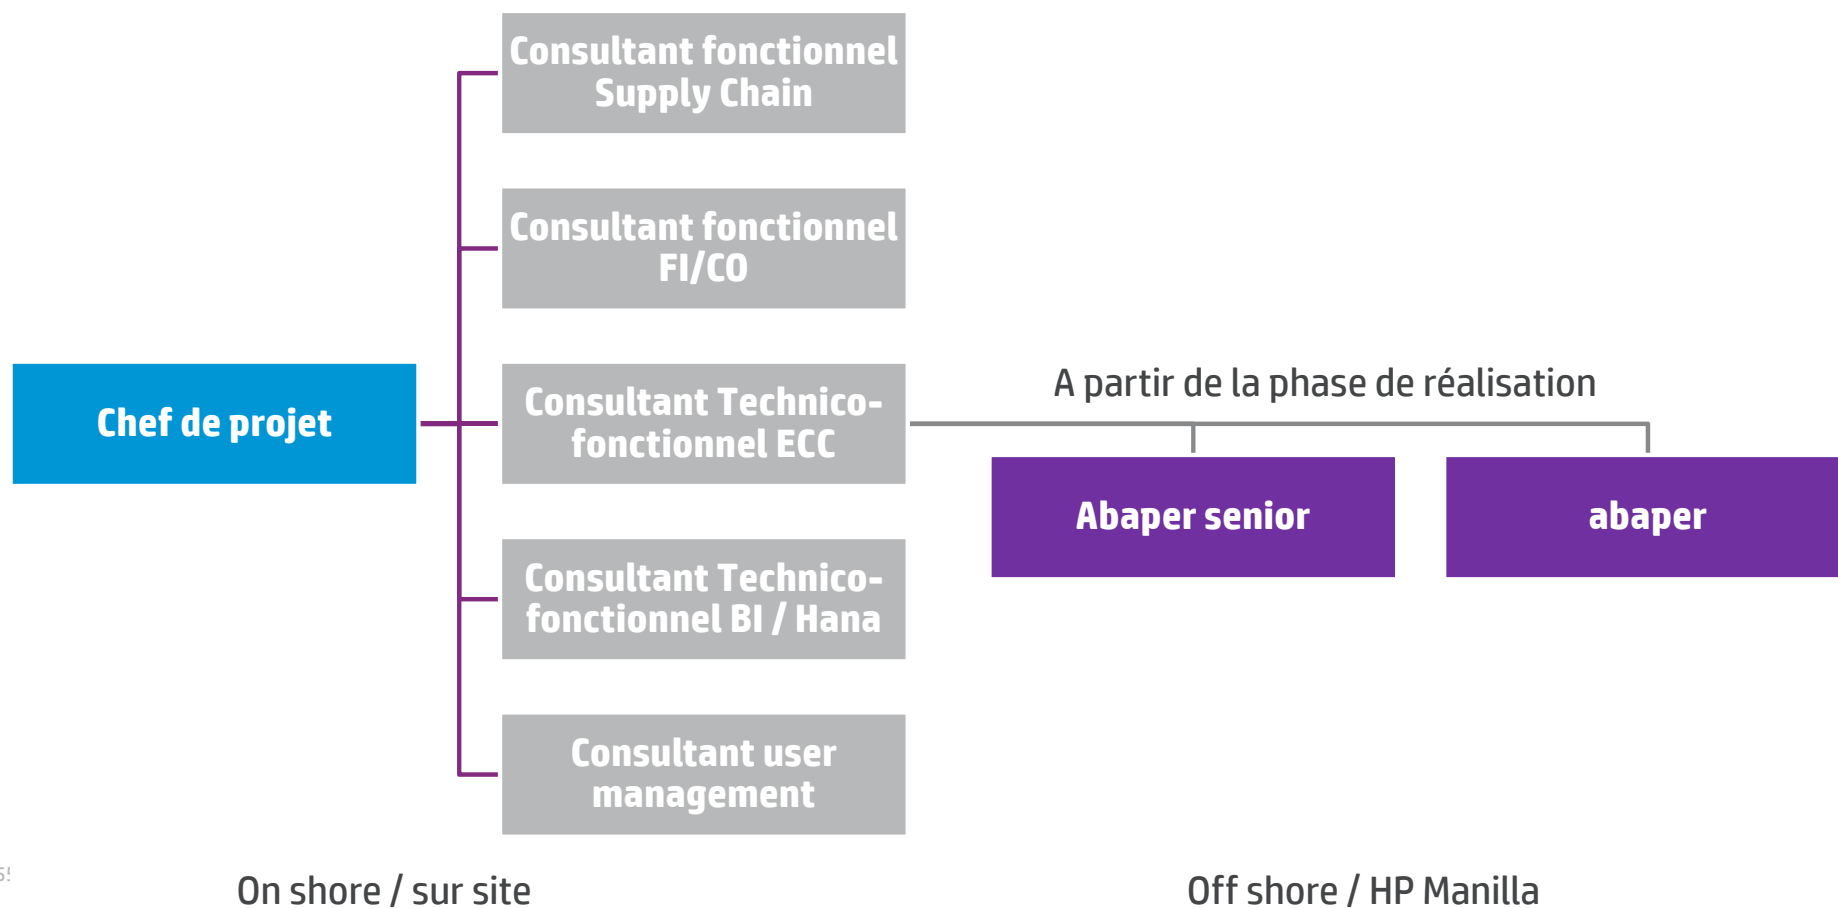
Consultant fonctionnel Supply Chain

Consultant fonctionnel FI/CO

Chef de projet

Consultant Technico-fonctionnel ECC

A partir de la phase de réalisation

Abaper senior

abaper

Consultant Technico-fonctionnel BI / Hana

Consultant user management

On shore / sur site

Off shore / HP Manilla